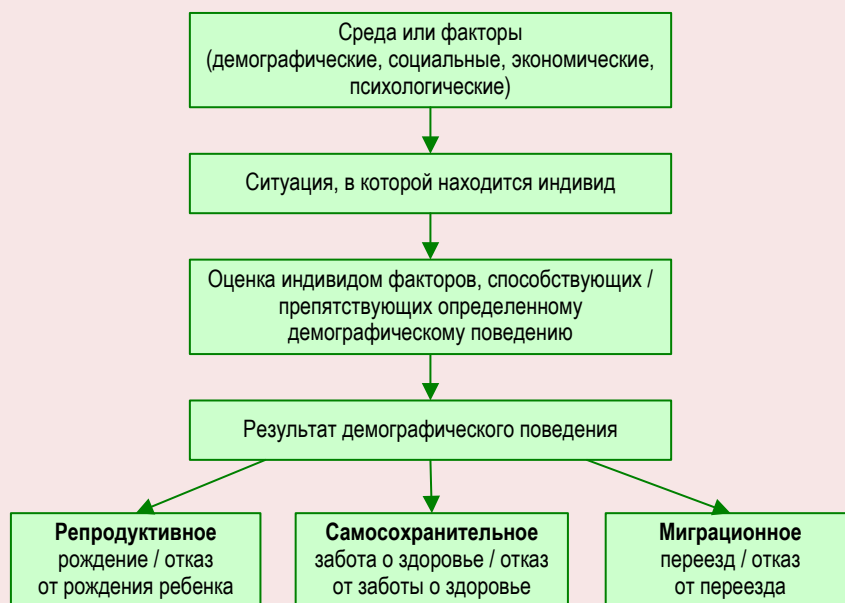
Среда или факторы
(демографические, социальные, экономические, психологические)

Ситуация, в которой находится индивид

Оценка индивидом факторов, способствующих / препятствующих определенному демографическому поведению

Результат демографического поведения

**Репродуктивное**
рождение / отказ от рождения ребенка

**Самосохранительное**
забота о здоровье / отказ от заботы о здоровье

**Миграционное**
переезд / отказ от переезда